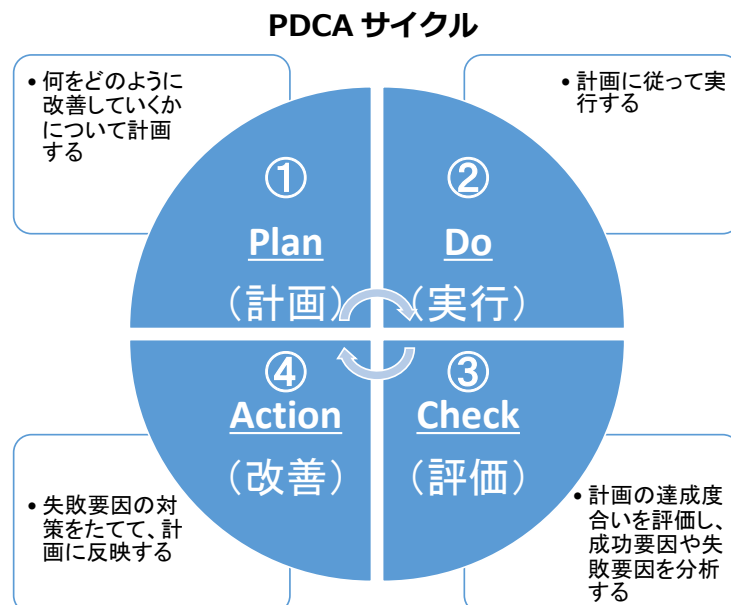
PDCA サイクル

• 何をどのように改善していくかについて計画する

• 計画に従って実行する

①
Plan
（計画）

②
Do
（実行）

④
Action
（改善）

③
Check
（評価）

• 失敗要因の対策をたてて、計画に反映する

• 計画の達成度合いを評価し、成功要因や失敗要因を分析する